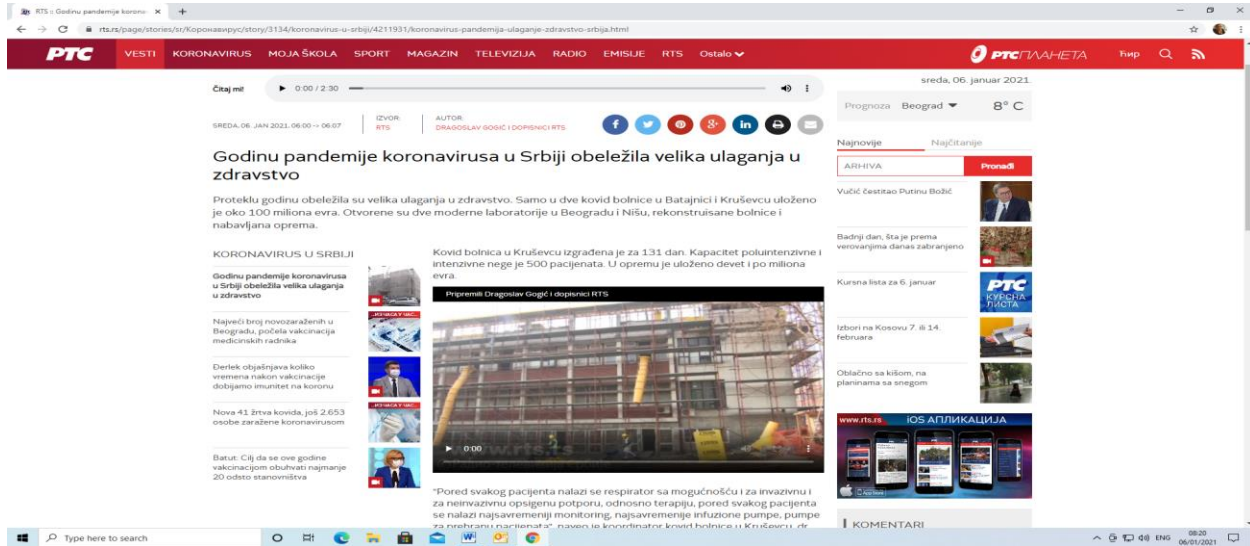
RTS :: Godinu pandemije korono ×  +

rts.rs/page/stories/sr/Коронавирус/story/3134/koronavirus-u-srbiji/4211931/koronavirus-pandemija-ulaganje-zdravstvo-srbija.html

РТС VESTI KORONAVIRUS MOJA ŠKOLA SPORT MAGAZIN TELEVIZIJA RADIO EMISIJE RTS Ostalo

РТС ПЛАНЕТА Ћир

Čitaj mi! 0:00 / 2:30

sreda, 06. januar 2021

Prognoza Beograd 8° C

SREDA, 06. JAN 2021, 06:00 -> 06:07 IZVOR: RTS AUTOR: DRAGOSLAV GOGIĆ I DOPISNICI RTS

Godinu pandemije koronavirusa u Srbiji obeležila velika ulaganja u zdravstvo

Proteklu godinu obeležila su velika ulaganja u zdravstvo. Samo u dve kovid bolnice u Batajnici i Kruševcu uloženo je oko 100 miliona evra. Otvorene su dve moderne laboratorije u Beogradu i Nišu, rekonstruisane bolnice i nabavljana oprema.

KORONAVIRUS U SRBIJI

Godinu pandemije koronavirusa u Srbiji obeležila velika ulaganja u zdravstvo

Najveći broj novozaraženih u Beogradu, počela vakcinacija medicinskih radnika

Đerlek objašnjava koliko vremena nakon vakcinacije dobijamo imunitet na koronu

Nova 41 žrtva kovida, još 2.653 osobe zaražene koronavirusom

Batut: Cilj da se ove godine vakcinacijom obuhvati najmanje 20 odsto stanovništva

Kovid bolnica u Kruševcu izgrađena je za 131 dan. Kapacitet poluintenzivne i intenzivne nege je 500 pacijenata. U opremu je uloženo devet i po miliona evra.

Pripremili Dragoslav Gogić i dopisnici RTS

0:00

"Pored svakog pacijenta nalazi se respirator sa mogućnošću i za invazivnu i za neinvazivnu opsigenu potporu, odnosno terapiju, pored svakog pacijenta se nalazi najsavremeniji monitoring, najsavremenije infuzione pumpe, pumpe za prehranu pacijenata", naveo je koordinator kovid bolnice u Kruševcu, dr

Najnovije Najčitanije

ARHIVA Pronađi

Vučić čestitao Putinu Božić

Badnji dan, šta je prema verovanjima danas zabranjeno

Kursna lista za 6. januar

РТС КУРСНА ЛИСТА

Izbori na Kosovu 7. ili 14. februara

Oblačno sa kišom, na planinama sa snegom

www.rts.rs iOS АПЛИКАЦИЈА

KOMENTARI

Type here to search

ENG 08:20 06/01/2021